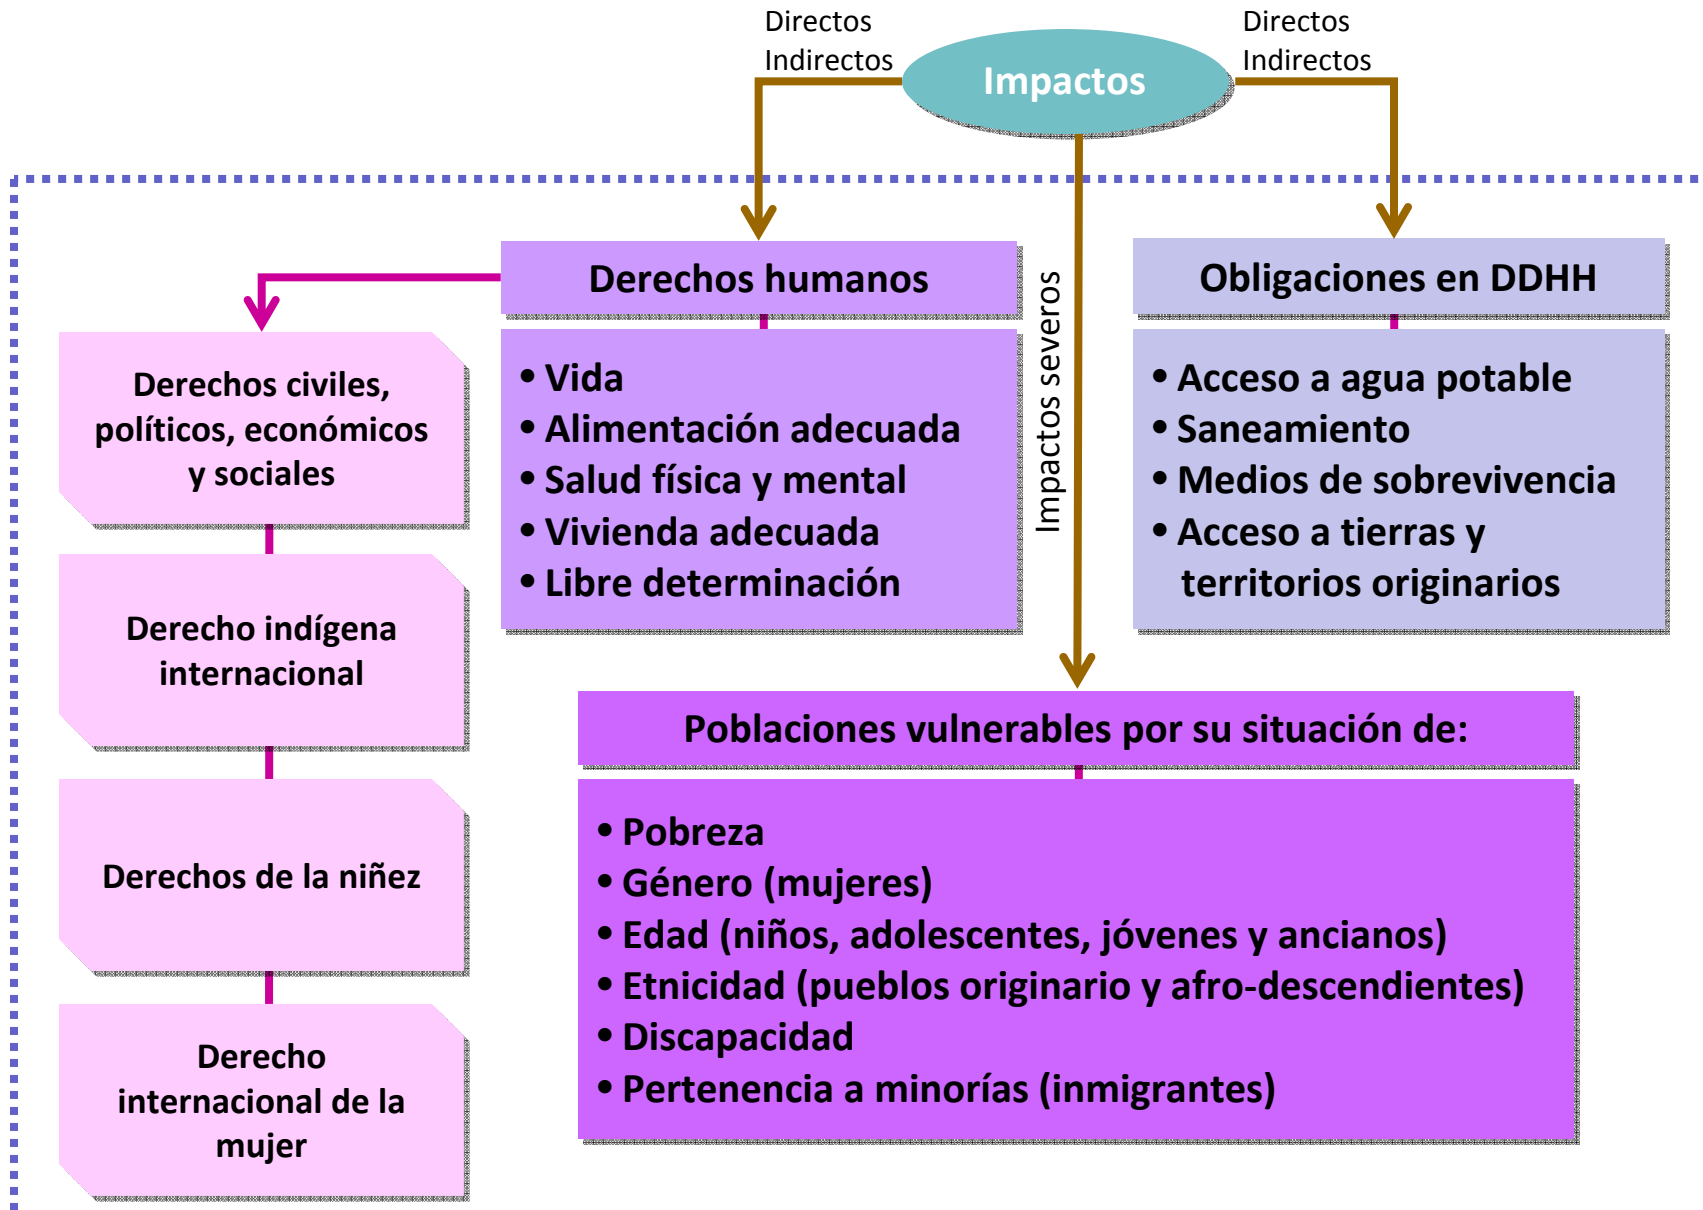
Directos
Indirectos

Impactos

Directos
Indirectos

Derechos humanos

• Vida
• Alimentación adecuada
• Salud física y mental
• Vivienda adecuada
• Libre determinación

Impactos severos

Obligaciones en DDHH

• Acceso a agua potable
• Saneamiento
• Medios de sobrevivencia
• Acceso a tierras y territorios originarios

Derechos civiles, políticos, económicos y sociales

Derecho indígena internacional

Derechos de la niñez

Derecho internacional de la mujer

Poblaciones vulnerables por su situación de:

• Pobreza
• Género (mujeres)
• Edad (niños, adolescentes, jóvenes y ancianos)
• Etnicidad (pueblos originario y afro-descendientes)
• Discapacidad
• Pertenencia a minorías (inmigrantes)